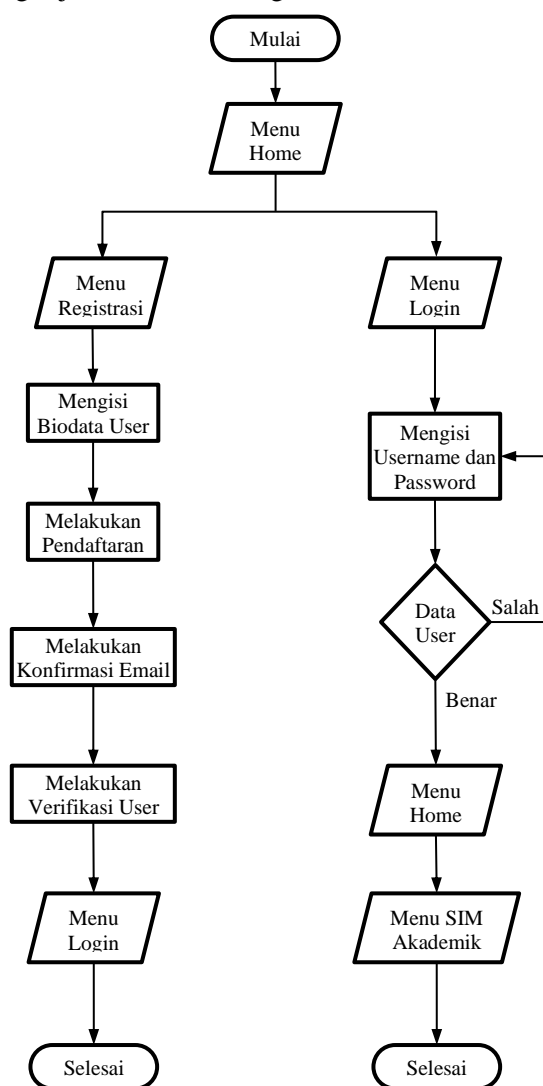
Mulai

Menu Home

Menu Registrasi

Mengisi Biodata User

Melakukan Pendaftaran

Melakukan Konfirmasi Email

Melakukan Verifikasi User

Menu Login

Selesai

Menu Login

Mengisi Username dan Password

Data User

Salah

Benar

Menu Home

Menu SIM Akademik

Selesai